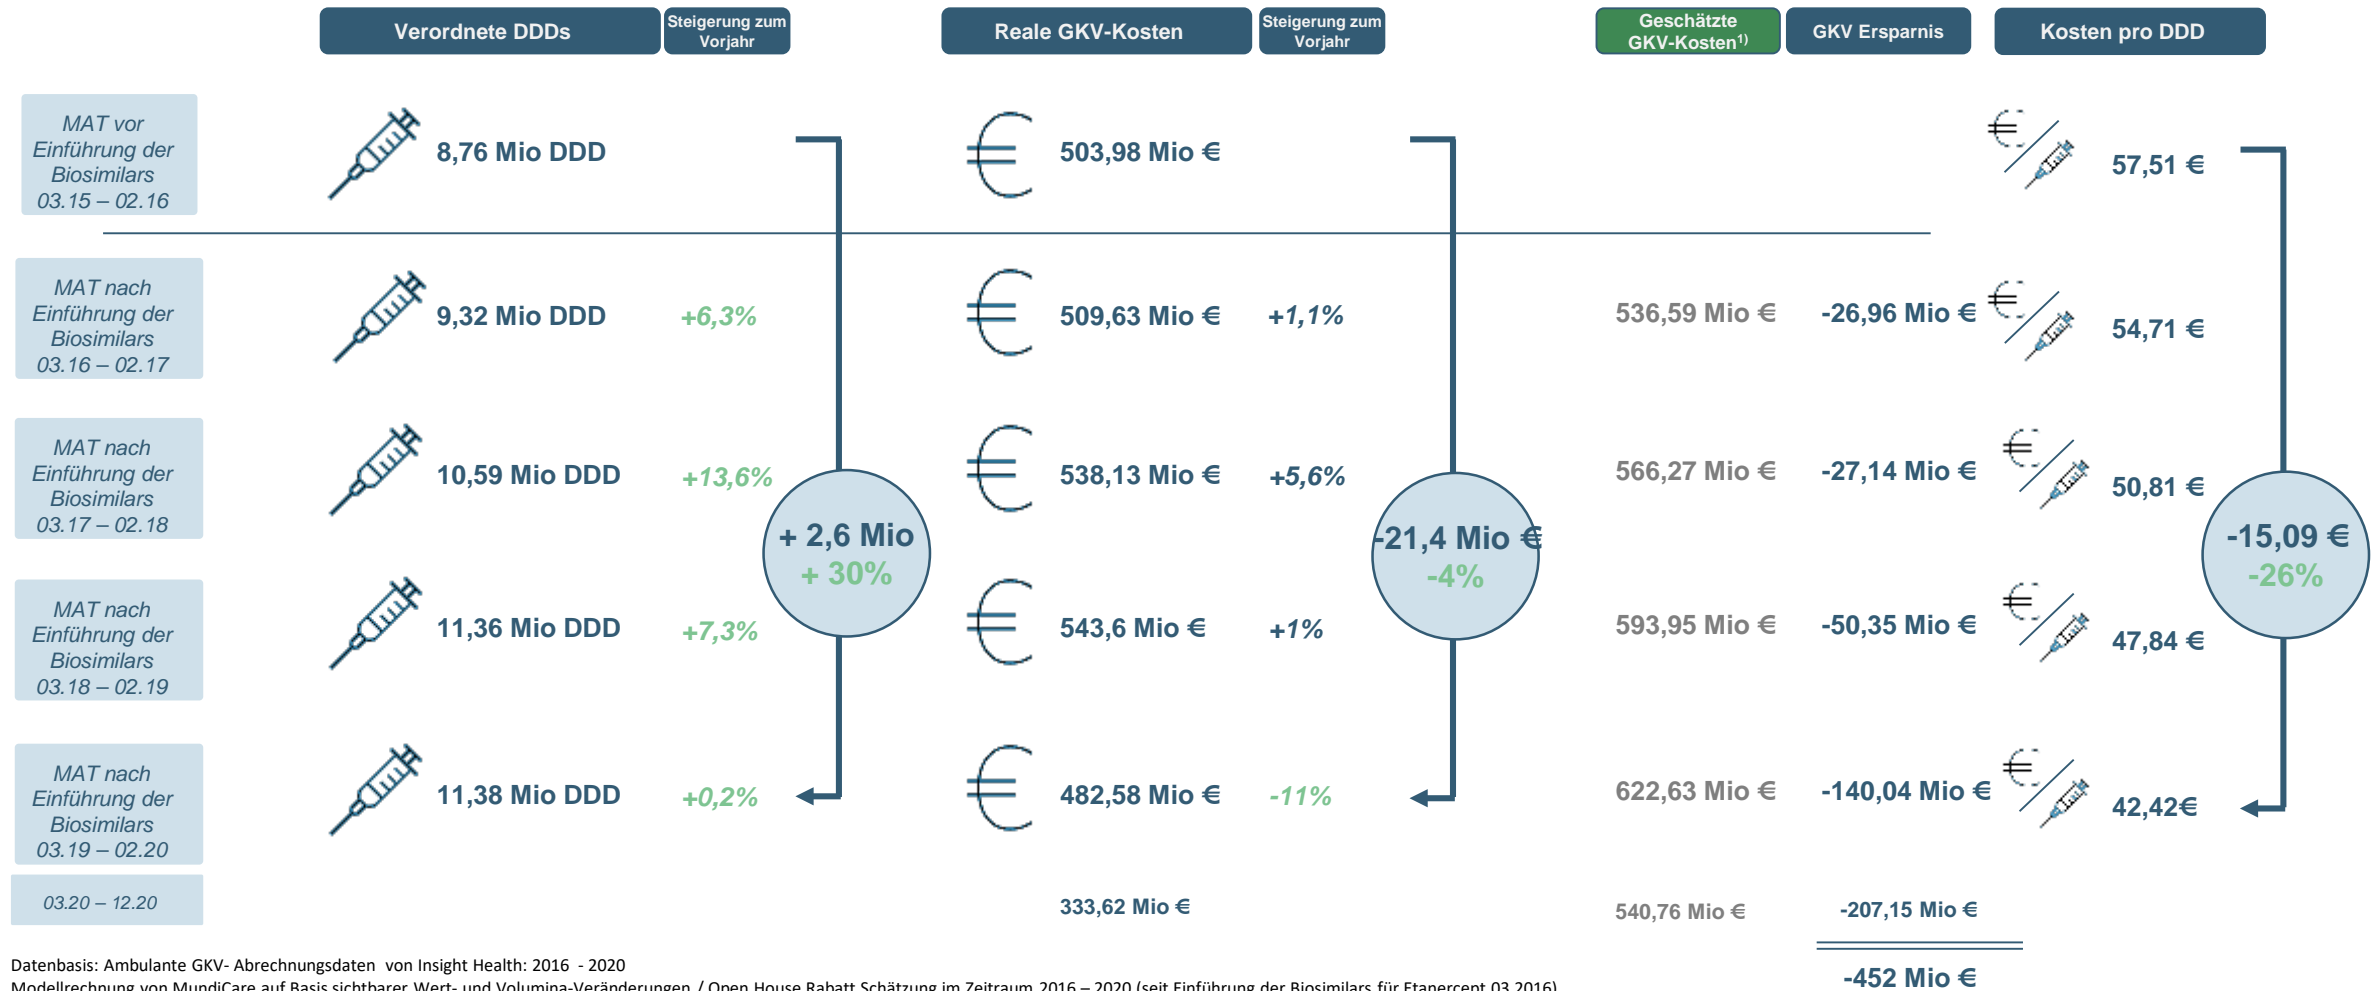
| | Verordnete DDDs | Steigerung zum Vorjahr | Reale GKV-Kosten | Steigerung zum Vorjahr | Geschätzte GKV-Kosten$^{1)}$ | GKV Ersparnis | Kosten pro DDD |
|---|---|---|---|---|---|---|---|
| MAT vor Einführung der Biosimilars 03.15 – 02.16 | 8,76 Mio DDD | | 503,98 Mio € | | | | 57,51 € |
| MAT nach Einführung der Biosimilars 03.16 – 02.17 | 9,32 Mio DDD | +6,3% | 509,63 Mio € | +1,1% | 536,59 Mio € | -26,96 Mio € | 54,71 € |
| MAT nach Einführung der Biosimilars 03.17 – 02.18 | 10,59 Mio DDD | +13,6% | 538,13 Mio € | +5,6% | 566,27 Mio € | -27,14 Mio € | 50,81 € |
| MAT nach Einführung der Biosimilars 03.18 – 02.19 | 11,36 Mio DDD | +7,3% | 543,6 Mio € | +1% | 593,95 Mio € | -50,35 Mio € | 47,84 € |
| MAT nach Einführung der Biosimilars 03.19 – 02.20 | 11,38 Mio DDD | +0,2% | 482,58 Mio € | -11% | 622,63 Mio € | -140,04 Mio € | 42,42€ |
| 03.20 – 12.20 | | | 333,62 Mio € | | 540,76 Mio € | -207,15 Mio € | |

+ 2,6 Mio
+ 30%

-21,4 Mio €
-4%

-15,09 €
-26%

-452 Mio €

Datenbasis: Ambulante GKV- Abrechnungsdaten von Insight Health: 2016 - 2020
Modellrechnung von MundiCare auf Basis sichtbarer Wert- und Volumina-Veränderungen / Open House Rabatt Schätzung im Zeitraum 2016 – 2020 (seit Einführung der Biosimilars für Etanercept 03.2016)